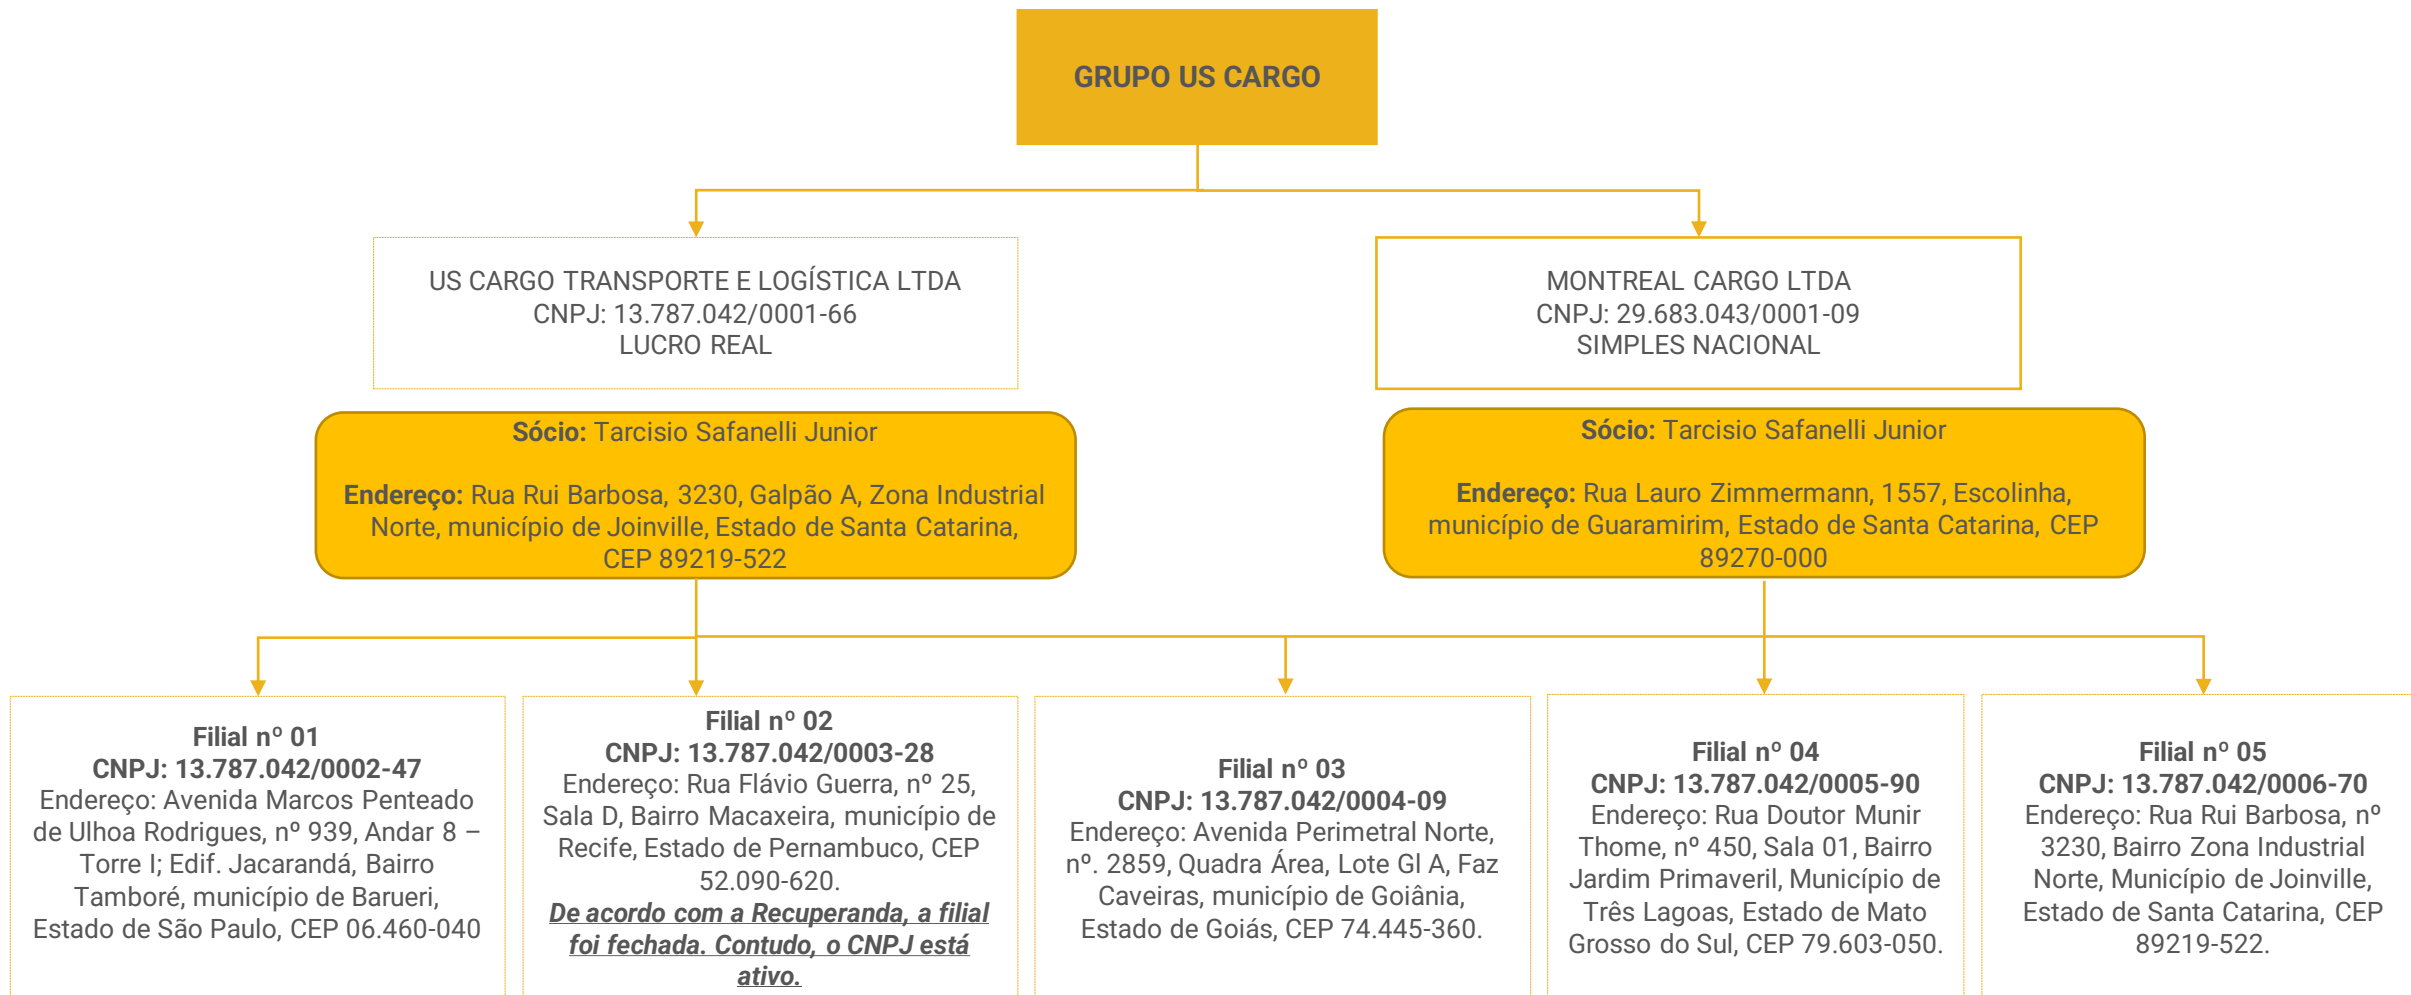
GRUPO US CARGO

US CARGO TRANSPORTE E LOGÍSTICA LTDA
CNPJ: 13.787.042/0001-66
LUCRO REAL

MONTREAL CARGO LTDA
CNPJ: 29.683.043/0001-09
SIMPLES NACIONAL

**Sócio:** Tarcisio Safanelli Junior

**Endereço:** Rua Rui Barbosa, 3230, Galpão A, Zona Industrial Norte, município de Joinville, Estado de Santa Catarina, CEP 89219-522

**Sócio:** Tarcisio Safanelli Junior

**Endereço:** Rua Lauro Zimmermann, 1557, Escolinha, município de Guaramirim, Estado de Santa Catarina, CEP 89270-000

**Filial nº 01**
**CNPJ: 13.787.042/0002-47**
Endereço: Avenida Marcos Penteado de Ulhoa Rodrigues, nº 939, Andar 8 – Torre I; Edif. Jacarandá, Bairro Tamboré, município de Barueri, Estado de São Paulo, CEP 06.460-040

**Filial nº 02**
**CNPJ: 13.787.042/0003-28**
Endereço: Rua Flávio Guerra, nº 25, Sala D, Bairro Macaxeira, município de Recife, Estado de Pernambuco, CEP 52.090-620.
***De acordo com a Recuperanda, a filial foi fechada. Contudo, o CNPJ está ativo.***

**Filial nº 03**
**CNPJ: 13.787.042/0004-09**
Endereço: Avenida Perimetral Norte, nº. 2859, Quadra Área, Lote Gl A, Faz Caveiras, município de Goiânia, Estado de Goiás, CEP 74.445-360.

**Filial nº 04**
**CNPJ: 13.787.042/0005-90**
Endereço: Rua Doutor Munir Thome, nº 450, Sala 01, Bairro Jardim Primaveril, Município de Três Lagoas, Estado de Mato Grosso do Sul, CEP 79.603-050.

**Filial nº 05**
**CNPJ: 13.787.042/0006-70**
Endereço: Rua Rui Barbosa, nº 3230, Bairro Zona Industrial Norte, Município de Joinville, Estado de Santa Catarina, CEP 89219-522.